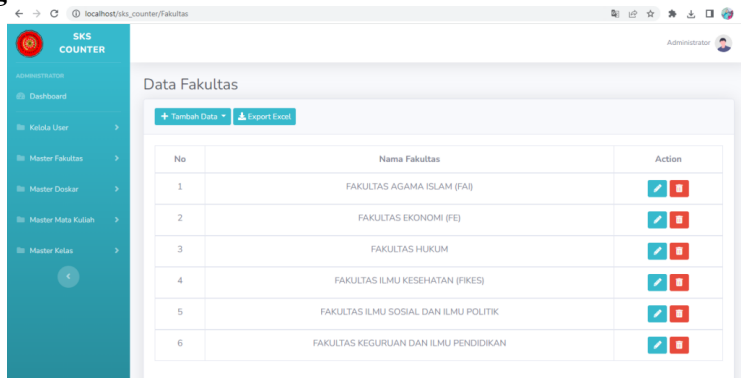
localhost/sks_counter/Fakultas

SKS COUNTER

Administrator

ADMINISTRATOR

Dashboard

Kelola User

Master Fakultas

Master Doskar

Master Mata Kuliah

Master Kelas

Data Fakultas

+ Tambah Data

Export Excel

| No | Nama Fakultas | Action |
|---|---|---|
| 1 | FAKULTAS AGAMA ISLAM (FAI) | |
| 2 | FAKULTAS EKONOMI (FE) | |
| 3 | FAKULTAS HUKUM | |
| 4 | FAKULTAS ILMU KESEHATAN (FIKES) | |
| 5 | FAKULTAS ILMU SOSIAL DAN ILMU POLITIK | |
| 6 | FAKULTAS KEGURUAN DAN ILMU PENDIDIKAN | |